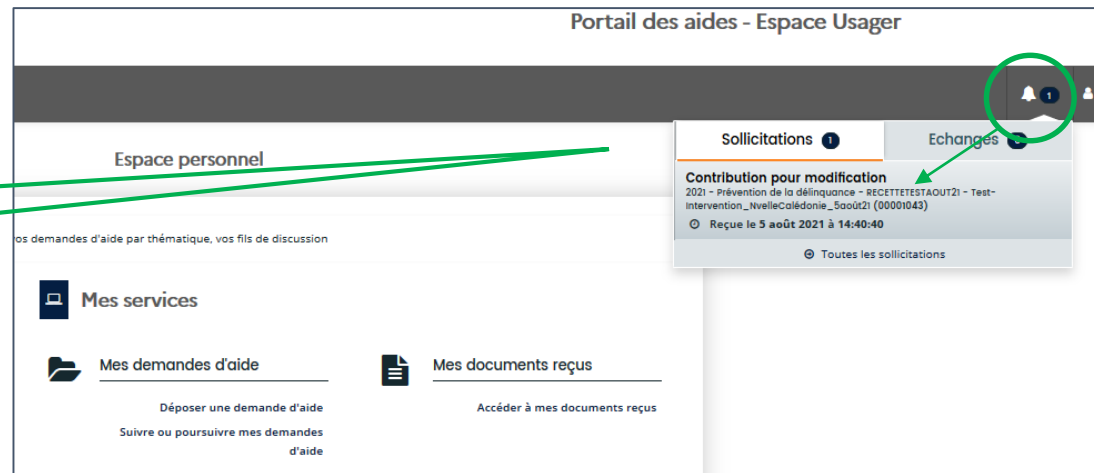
Portail des aides - Espace Usager

1

Sollicitations 1

Echanges

Contribution pour modification

2021 - Prévention de la délinquance - RECETTETESTAOUT21 - Test-Intervention_NvelleCalédonie_5août21 (00001043)

Reçue le 5 août 2021 à 14:40:40

Toutes les sollicitations

Espace personnel

os demandes d'aide par thématique, vos fils de discussion

Mes services

Mes demandes d'aide

Déposer une demande d'aide

Suivre ou poursuivre mes demandes d'aide

Mes documents reçus

Accéder à mes documents reçus